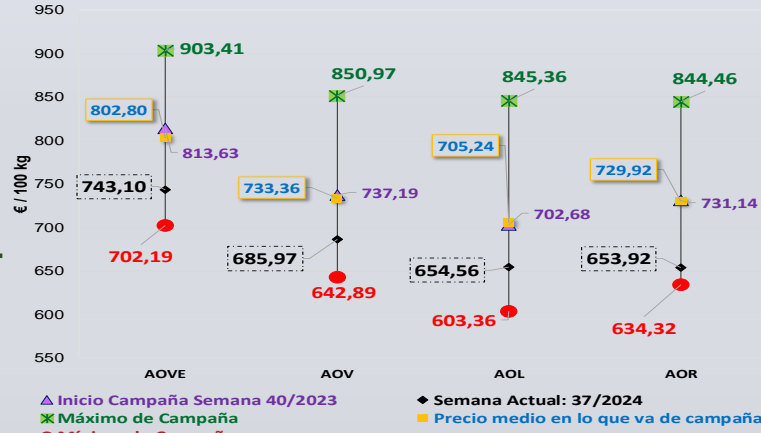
950
900
850
800
750
700
650
600
550
€ / 100 kg

903,41
802,80
813,63
743,10
702,19
AOVE

850,97
733,36
737,19
685,97
642,89
AOV

845,36
705,24
702,68
654,56
603,36
AOL

844,46
729,92
731,14
653,92
634,32
AOR

Inicio Campaña Semana 40/2023
Semana Actual: 37/2024
Máximo de Campaña
Precio medio en lo que va de campaña
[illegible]